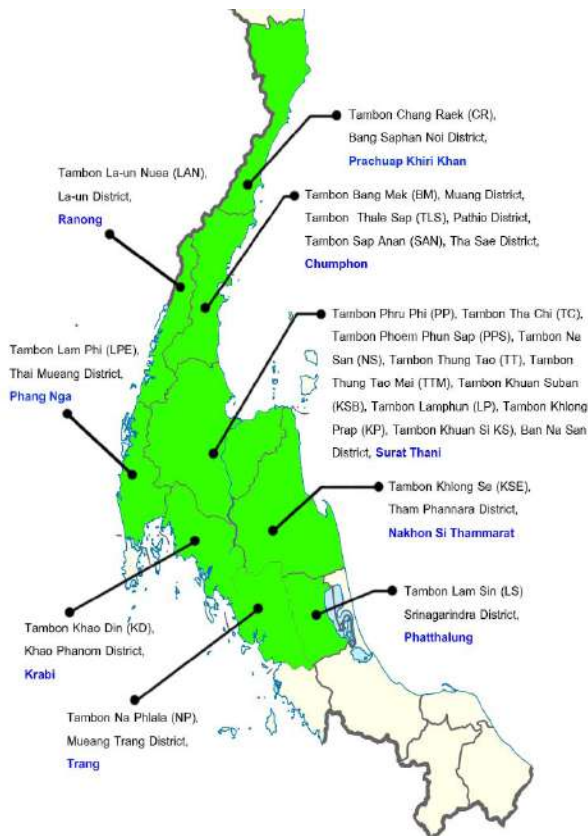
Tambon Chang Raek (CR), Bang Saphan Noi District, Prachuap Khiri Khan

Tambon La-un Nuea (LAN), La-un District, Ranong

Tambon Bang Mak (BM), Muang District, Tambon Thale Sap (TLS), Pathio District, Tambon Sap Anan (SAN), Tha Sae District, Chumphon

Tambon Lam Phi (LPE), Thai Mueang District, Phang Nga

Tambon Phru Phi (PP), Tambon Tha Chi (TC), Tambon Phoem Phun Sap (PPS), Tambon Na San (NS), Tambon Thung Tao (TT), Tambon Thung Tao Mai (TTM), Tambon Khuan Suban (KSB), Tambon Lamphun (LP), Tambon Khlong Prap (KP), Tambon Khuan Si KS), Ban Na San District, Surat Thani

Tambon Khlong Se (KSE), Tham Phannara District, Nakhon Si Thammarat

Tambon Lam Sin (LS) Srinagarindra District, Phatthalung

Tambon Khao Din (KD), Khao Phanom District, Krabi

Tambon Na Phlala (NP), Mueang Trang District, Trang